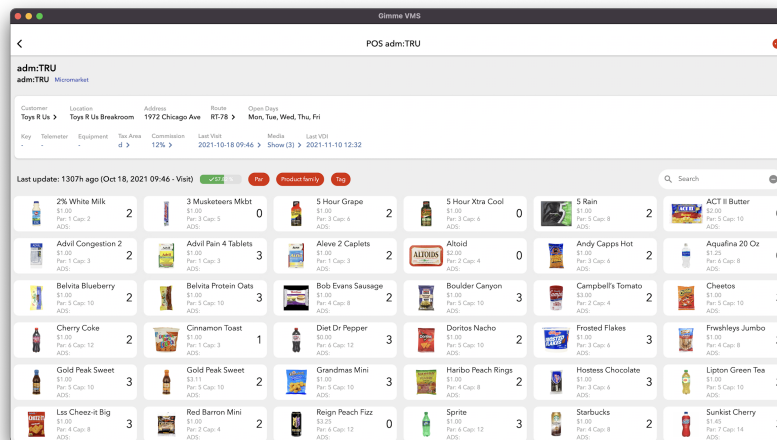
Gimme VMS

POS adm:TRU

adm:TRU
adm:TRU Micromarket

Customer Toys R Us
Location Toys R Us Breakroom
Address 1972 Chicago Ave
Route RT-78
Open Days Mon, Tue, Wed, Thu, Fri

Key -
Telemeter -
Equipment -
Tax Area d
Commission 12%
Last Visit 2021-10-18 09:46
Media Show (3)
Last VDI 2021-11-10 12:32

Last update: 1307h ago (Oct 18, 2021 09:46 - Visit) 57
Par
Product family
Tag
Search

| | | | | |
|---|---|---|---|---|
| 2% White Milk $1.00 Par: 1 Cap: 2 ADS: 2 | 3 Musketeers Mkbt $1.00 Par: 3 Cap: 5 ADS: 0 | 5 Hour Grape $1.00 Par: 3 Cap: 5 ADS: 2 | 5 Hour Xtra Cool $1.00 Par: 3 Cap: 6 ADS: 0 | 5 Rain $1.00 Par: 3 Cap: 8 ADS: 2 | ACT II Butter $1.00 Par: 2 Cap: 4 ADS: |
| Advil Congestion 2 $1.00 Par: 1 Cap: 2 ADS: 2 | Advil Pain 4 Tablets $1.00 Par: 1 Cap: 3 ADS: 3 | Aleve 2 Caplets $1.00 Par: 1 Cap: 2 ADS: 2 | Altoid $2.00 Par: 2 Cap: 4 ADS: 0 | Andy Capps Hot $1.00 Par: 3 Cap: 6 ADS: 2 | Aquafina 20 Oz $1.25 Par: 6 Cap: 8 ADS: |
| Belvita Blueberry $1.00 Par: 5 Cap: 10 ADS: 2 | Belvita Protein Oats $1.00 Par: 3 Cap: 5 ADS: 3 | Bob Evans Sausage $1.00 Par: 5 Cap: 10 ADS: 2 | Boulder Canyon $1.00 Par: 3 Cap: 10 ADS: 3 | Campbell's Tomato $3.00 Par: 2 Cap: 4 ADS: 2 | Cheetos $1.00 Par: 5 Cap: 10 ADS: |
| Cherry Coke $1.00 Par: 4 Cap: 12 ADS: 2 | Cinnamon Toast $1.00 Par: 1 Cap: 3 ADS: 1 | Diet Dr Pepper $0.00 Par: 3 Cap: 12 ADS: 3 | Doritos Nacho $1.00 Par: 3 Cap: 10 ADS: 2 | Frosted Flakes $1.00 Par: 1 Cap: 3 ADS: 3 | Frwshleys Jumbo $1.00 Par: 4 Cap: 8 ADS: |
| Gold Peak Sweet $1.00 Par: 4 Cap: 12 ADS: 3 | Gold Peak Sweet $3.11 Par: 2 Cap: 5 ADS: 2 | Grandmas Mini $1.00 Par: 3 Cap: 10 ADS: 3 | Haribo Peach Rings $1.00 Par: 2 Cap: 8 ADS: 2 | Hostess Chocolate $1.00 Par: 3 Cap: 6 ADS: 3 | Lipton Green Tea $1.00 Par: 4 Cap: 12 ADS: |
| Lss Cheez-it Big $1.00 Par: 4 Cap: 8 ADS: 3 | Red Barron Mini $1.00 Par: 1 Cap: 5 ADS: 2 | Reign Peach Fizz $3.25 Par: 6 Cap: 12 ADS: 0 | Sprite $1.00 Par: 3 Cap: 12 ADS: 2 | Starbucks $1.00 Par: 4 Cap: 8 ADS: 2 | Sunkist Cherry $1.45 Par: 4 Cap: 8 ADS: |